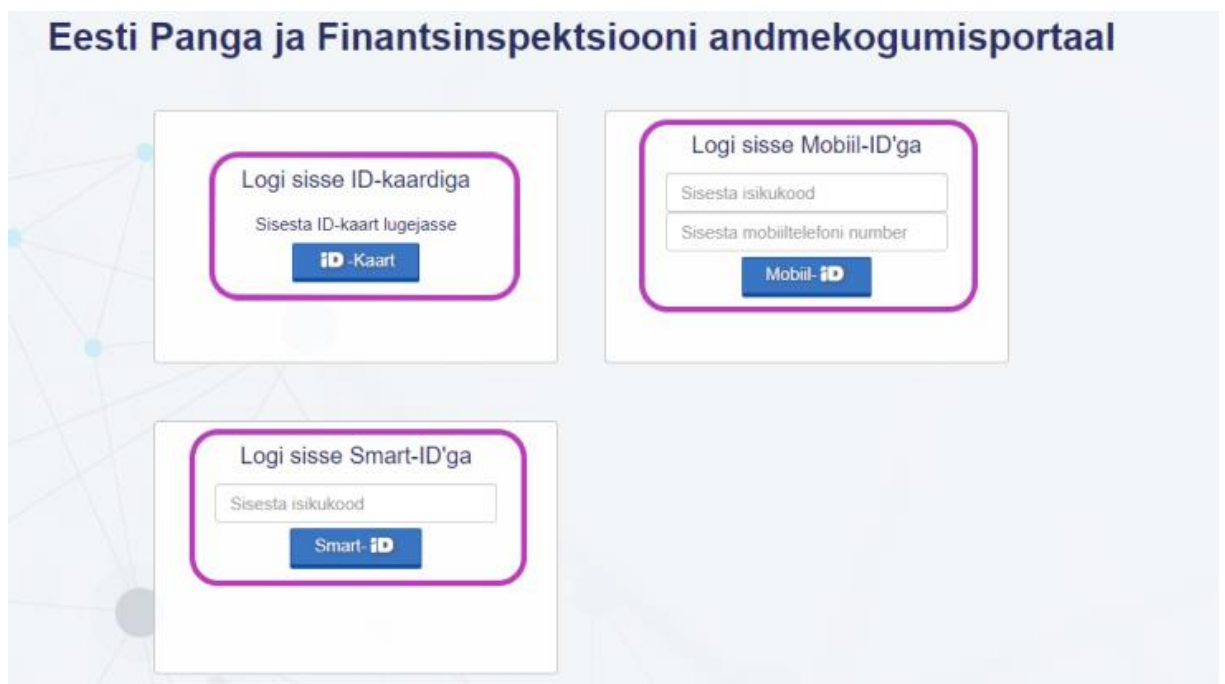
Eesti Panga ja Finantsinspektsiooni andmekogumisportaal

Logi sisse ID-kaardiga

Sisesta ID-kaart lugejasse

iD -Kaart

Logi sisse Mobiil-ID'ga

Sisesta isikukood

Sisesta mobiiltelefoni number

Mobiil- iD

Logi sisse Smart-ID'ga

Sisesta isikukood

Smart- iD